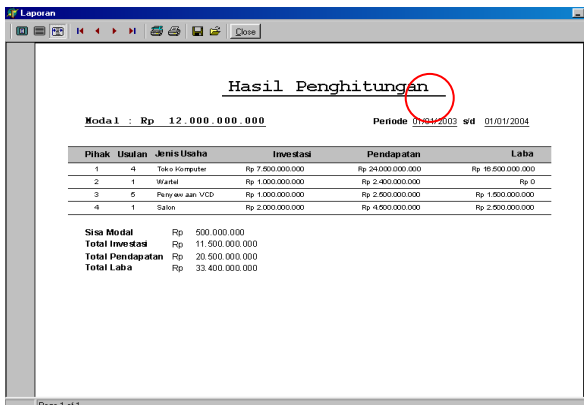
Laporan

Close

Hasil Penghitungan

Modal : Rp 12.000.000.000

Periode 01/01/2003 s/d 01/01/2004

| Pihak | Usulan | Jenis Usaha | Investasi | Pendapatan | Laba |
|---|---|---|---|---|---|
| 1 | 4 | Toko Komputer | Rp 7.500.000.000 | Rp 24.000.000.000 | Rp 16.500.000.000 |
| 2 | 1 | Wartel | Rp 1.000.000.000 | Rp 2.400.000.000 | Rp 0 |
| 3 | 5 | Penyewaan VCD | Rp 1.000.000.000 | Rp 2.500.000.000 | Rp 1.500.000.000 |
| 4 | 1 | Salon | Rp 2.000.000.000 | Rp 4.500.000.000 | Rp 2.500.000.000 |

Sisa Modal Rp 500.000.000
Total Investasi Rp 11.500.000.000
Total Pendapatan Rp 20.500.000.000
Total Laba Rp 33.400.000.000

Page 1 of 1